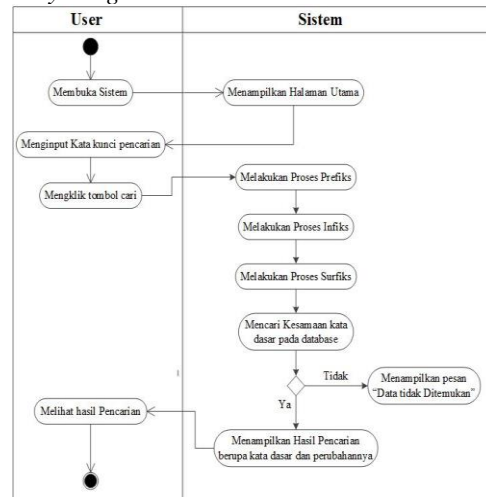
| User | Sistem |
|---|---|

Membuka Sistem

Menampilkan Halaman Utama

Menginput Kata kunci pencarian

Mengklik tombol cari

Melakukan Proses Prefiks

Melakukan Proses Infiks

Melakukan Proses Surfiks

Mencari Kesamaan kata dasar pada database

Tidak

Menampilkan pesan "Data tidak Ditemukan"

Ya

Melihat hasil Pencarian

Menampilkan Hasil Pencarian berupa kata dasar dan perubahannya